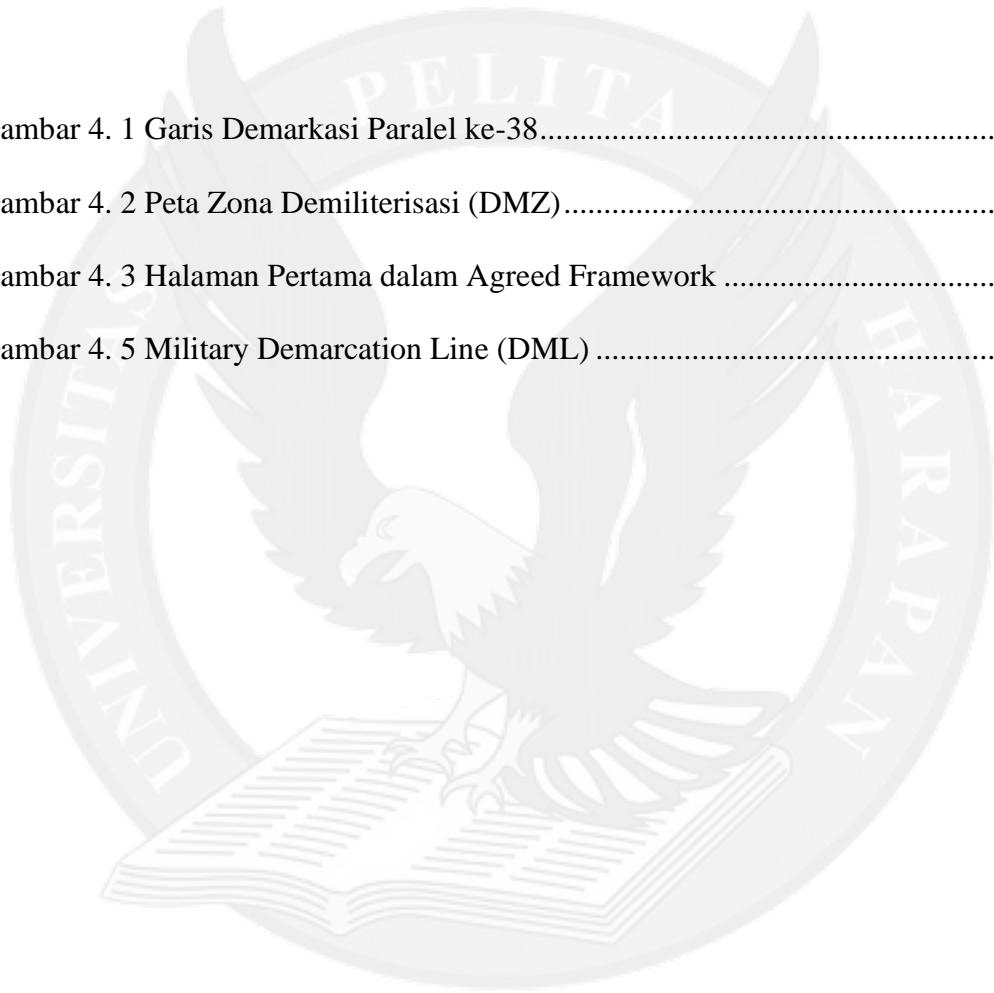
ambar 4. 1 Garis Demarkasi Paralel ke-38.......................................................

ambar 4. 2 Peta Zona Demiliterisasi (DMZ).....................................................

ambar 4. 3 Halaman Pertama dalam Agreed Framework ..................................

ambar 4. 5 Military Demarcation Line (DML) ..................................................

PELITA

UNIVERSITAS

HARAPAN